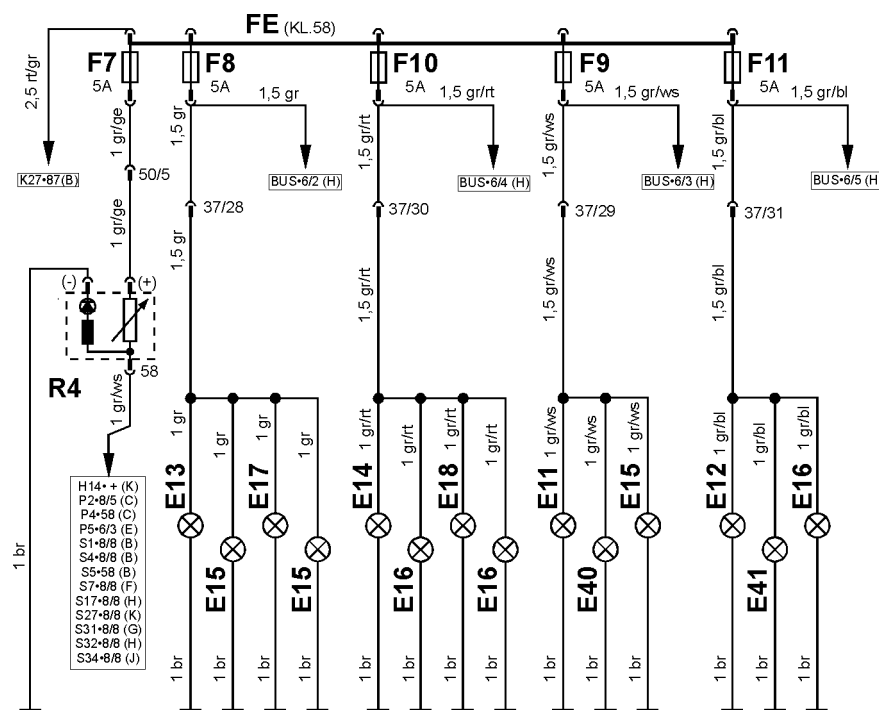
FE (KL.58)

F7
5A

F8
5A

F10
5A

F9
5A

F11
5A

2,5 rt/gr

K27•87(B)

1 gr/ge

50/5

1 gr/ge

1,5 gr

1,5 gr

BUS•6/2 (H)

37/28

1,5 gr

1,5 gr/rt

1,5 gr/rt

BUS•6/4 (H)

37/30

1,5 gr/rt

1,5 gr/ws

1,5 gr/ws

BUS•6/3 (H)

37/29

1,5 gr/ws

1,5 gr/bl

1,5 gr/bl

BUS•6/5 (H

37/31

1,5 gr/bl

(-)
(+)

58

R4

1 gr/ws

H14• + (K)
P2•8/5 (C)
P4•58 (C)
P5•6/3 (E)
S1•8/8 (B)
S4•8/8 (B)
S5•58 (B)
S7•8/8 (F)
S17•8/8 (H)
S27•8/8 (K)
S31•8/8 (G)
S32•8/8 (H)
S34•8/8 (J)

1 br

1 gr
1 gr
1 gr
1 gr

E13
E15
E17
E15

1 gr/rt
1 gr/rt
1 gr/rt
1 gr/rt

E14
E16
E18
E16

1 gr/ws
1 gr/ws
1 gr/ws

E11
E40
E15

1 gr/bl
1 gr/bl
1 gr/bl

E12
E41
E16

1 br
1 br
1 br
1 br
1 br
1 br
1 br
1 br
1 br
1 br
1 br
1 br
1 br
1 br